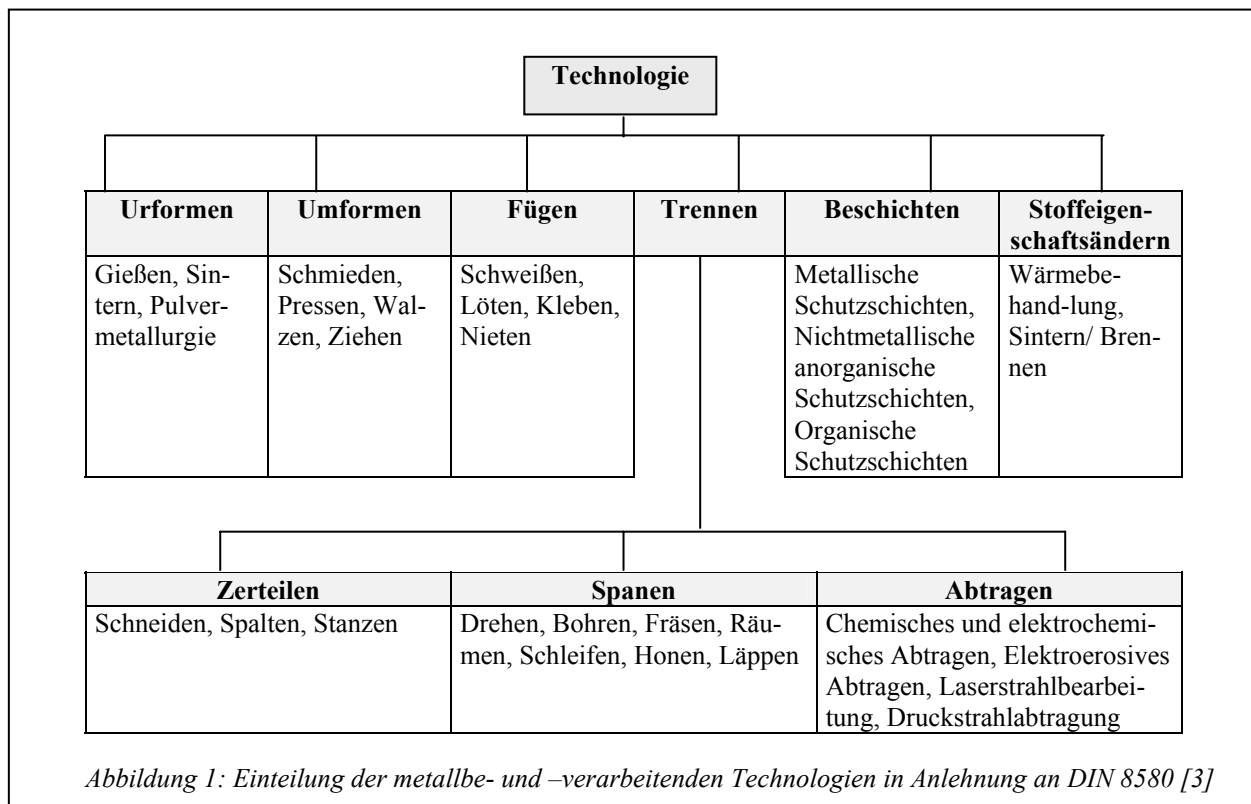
Technologie

| Urformen | Umformen | Fügen | Trennen | Beschichten | Stoffeigenschaftsändern |
|---|---|---|---|---|---|
| Gießen, Sintern, Pulvermetallurgie | Schmieden, Pressen, Walzen, Ziehen | Schweißen, Löten, Kleben, Nieten | | Metallische Schutzschichten, Nichtmetallische anorganische Schutzschichten, Organische Schutzschichten | Wärmebehand-lung, Sintern/ Brennen |

| Zerteilen | Spanen | Abtragen |
|---|---|---|
| Schneiden, Spalten, Stanzen | Drehen, Bohren, Fräsen, Räumen, Schleifen, Honen, Läppen | Chemisches und elektrochemisches Abtragen, Elektroerosives Abtragen, Laserstrahlbearbeitung, Druckstrahlabtragung |

Abbildung 1: Einteilung der metallbe- und –verarbeitenden Technologien in Anlehnung an DIN 8580 [3]